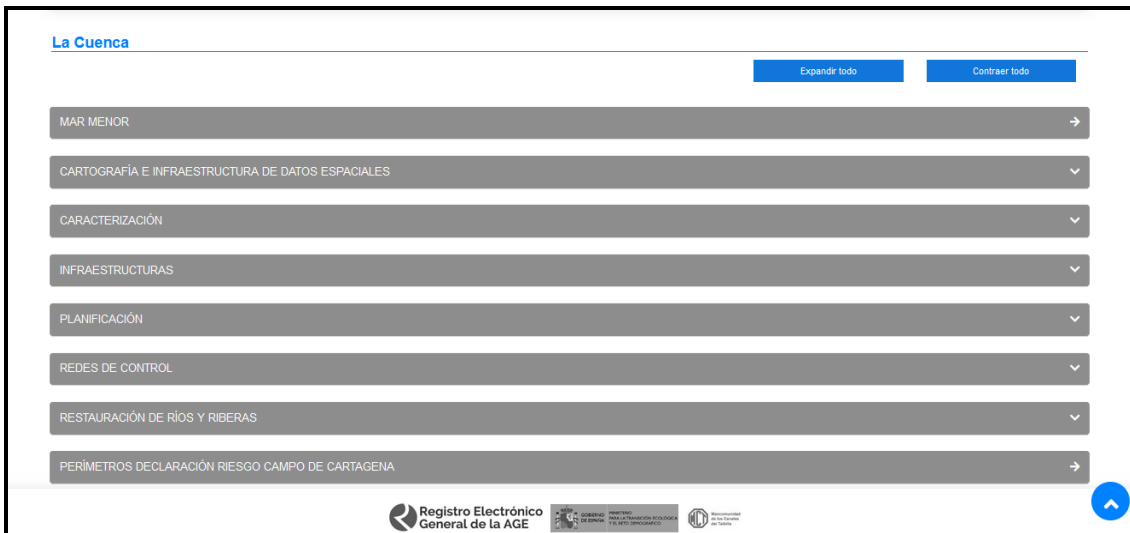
La Cuenca

Expandir todo

Contraer todo

MAR MENOR

CARTOGRAFÍA E INFRAESTRUCTURA DE DATOS ESPACIALES

CARACTERIZACIÓN

INFRAESTRUCTURAS

PLANIFICACIÓN

REDES DE CONTROL

RESTAURACIÓN DE RÍOS Y RIBERAS

PERÍMETROS DECLARACIÓN RIESGO CAMPO DE CARTAGENA

Registro Electrónico General de la AGE

GOBIERNO DE ESPAÑA MINISTERIO PARA LA TRANSICIÓN ECOLÓGICA Y EL RETO DEMOGRÁFICO

Mancomunidad de los Canales del Taibilla